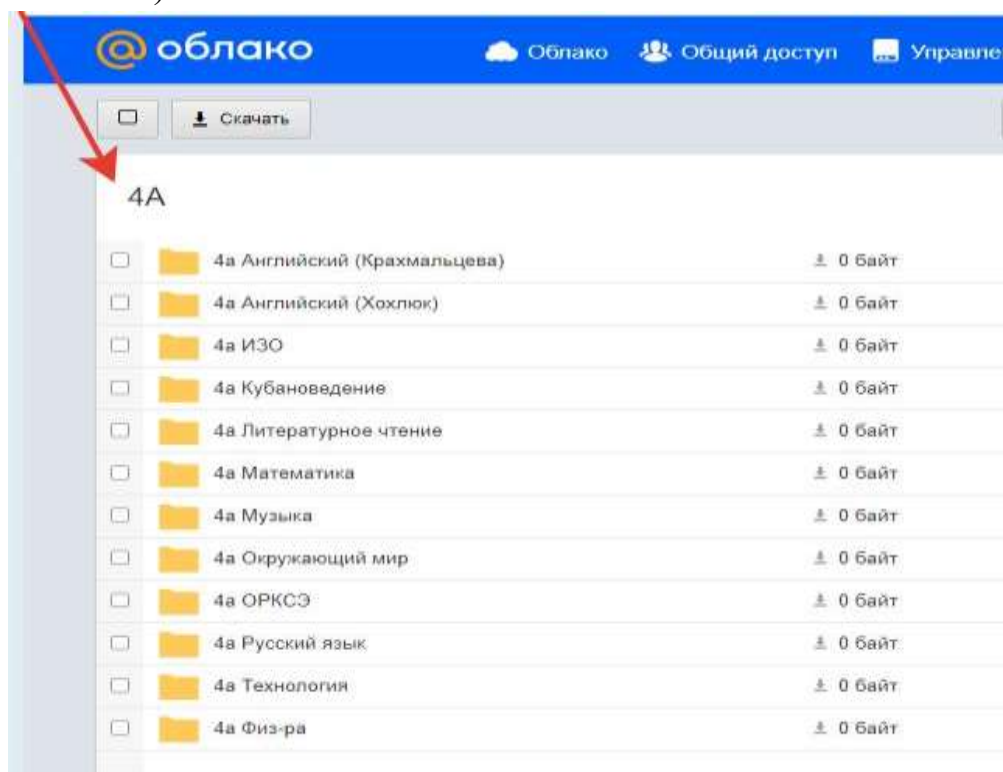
@ облако

Облако Общий доступ Управле

Скачать

4A

4а Английский (Крахмальцева) 0 байт
4а Английский (Хохлюк) 0 байт
4а ИЗО 0 байт
4а Кубановедение 0 байт
4а Литературное чтение 0 байт
4а Математика 0 байт
4а Музыка 0 байт
4а Окружающий мир 0 байт
4а ОРКСЭ 0 байт
4а Русский язык 0 байт
4а Технология 0 байт
4а Физ-ра 0 байт